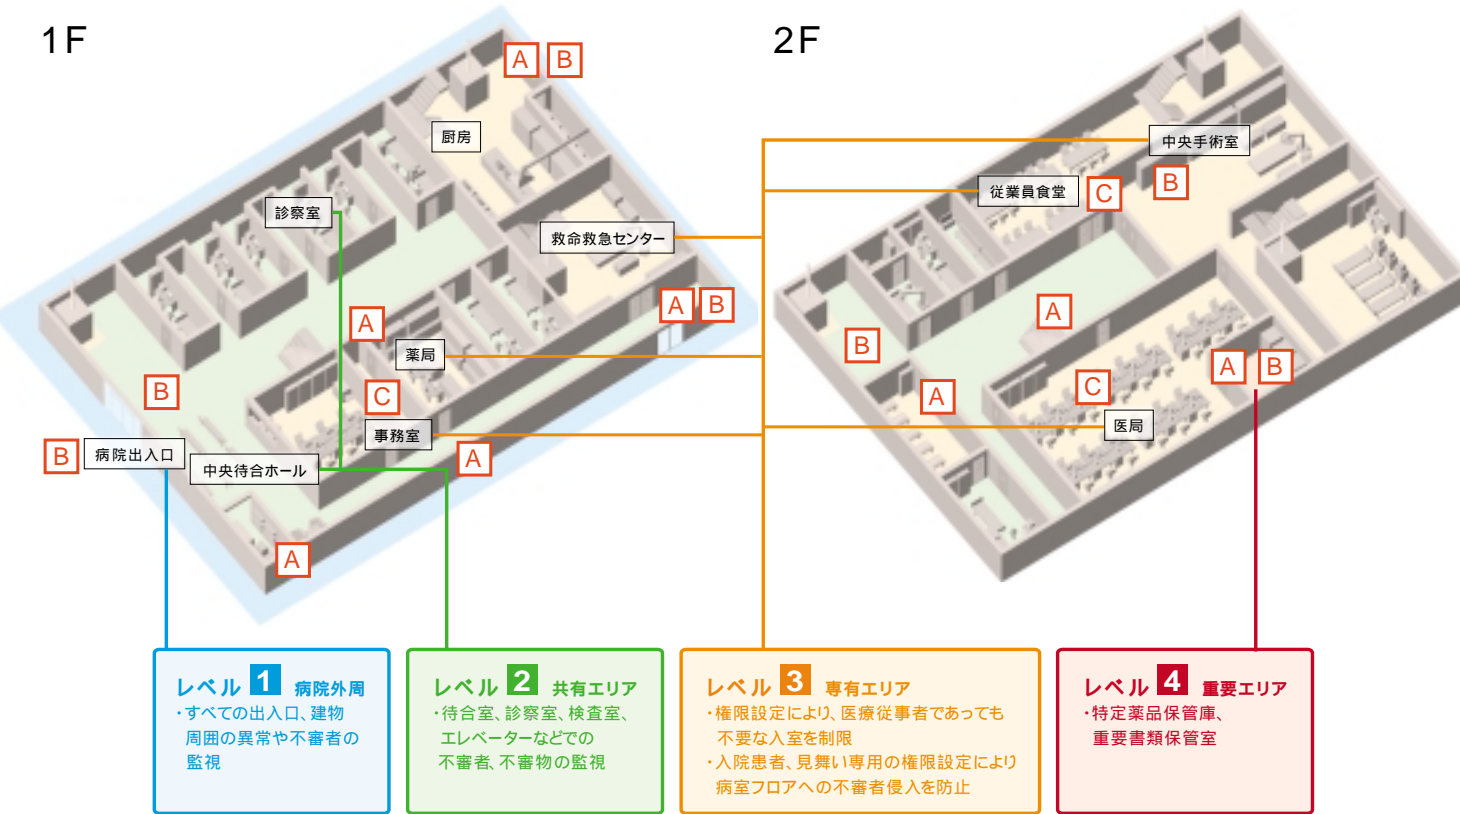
1F

2F

A B

厨房

診察室

救命救急センター

A B

A

薬局

B

C

事務室

B 病院出入口

中央待合ホール

A

A

中央手術室

従業員食堂 C B

A

B

A

A B

C

医局

レベル 1 病院外周
・すべての出入口、建物周囲の異常や不審者の監視

レベル 2 共有エリア
・待合室、診察室、検査室、エレベーターなどでの不審者、不審物の監視

レベル 3 専有エリア
・権限設定により、医療従事者であっても不要な入室を制限
・入院患者、見舞い専用の権限設定により病室フロアへの不審者侵入を防止

レベル 4 重要エリア
・特定薬品保管庫、重要書類保管室